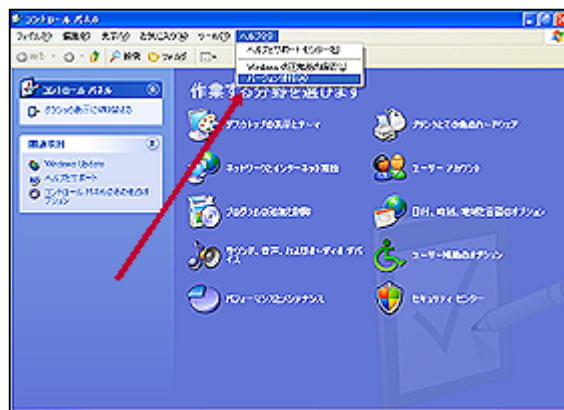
コントロール パネル

ファイル(F) 編集(E) 表示(V) お気に入り(A) ツール(T) ヘルプ(H)

戻る 検索 フォルダ

ヘルプとサポート センター(H)
Windows は正規品ですか(I)
バージョン情報(A)

コントロール パネル
クラシック表示に切り替える

関連項目
Windows Update
ヘルプとサポート
コントロール パネルのその他のオプション

作業する分野を選びます

デスクトップの表示とテーマ
プリンタとその他のハードウェア
ネットワークとインターネット接続
ユーザー アカウント
プログラムの追加と削除
日付、時刻、地域と言語のオプション
サウンド、音声、およびオーディオ デバイス
ユーザー補助のオプション
パフォーマンスとメンテナンス
セキュリティ センター